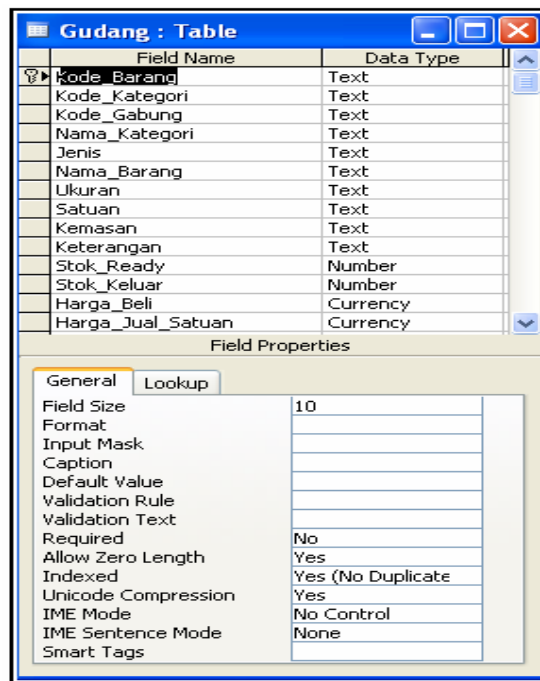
Gudang : Table

| Field Name | Data Type |
|---|---|
| Kode_Barang | Text |
| Kode_Kategori | Text |
| Kode_Gabung | Text |
| Nama_Kategori | Text |
| Jenis | Text |
| Nama_Barang | Text |
| Ukuran | Text |
| Satuan | Text |
| Kemasan | Text |
| Keterangan | Text |
| Stok_Ready | Number |
| Stok_Keluar | Number |
| Harga_Beli | Currency |
| Harga_Jual_Satuan | Currency |

Field Properties

General Lookup

| | |
|---|---|
| Field Size | 10 |
| Format | |
| Input Mask | |
| Caption | |
| Default Value | |
| Validation Rule | |
| Validation Text | |
| Required | No |
| Allow Zero Length | Yes |
| Indexed | Yes (No Duplicate |
| Unicode Compression | Yes |
| IME Mode | No Control |
| IME Sentence Mode | None |
| Smart Tags | |